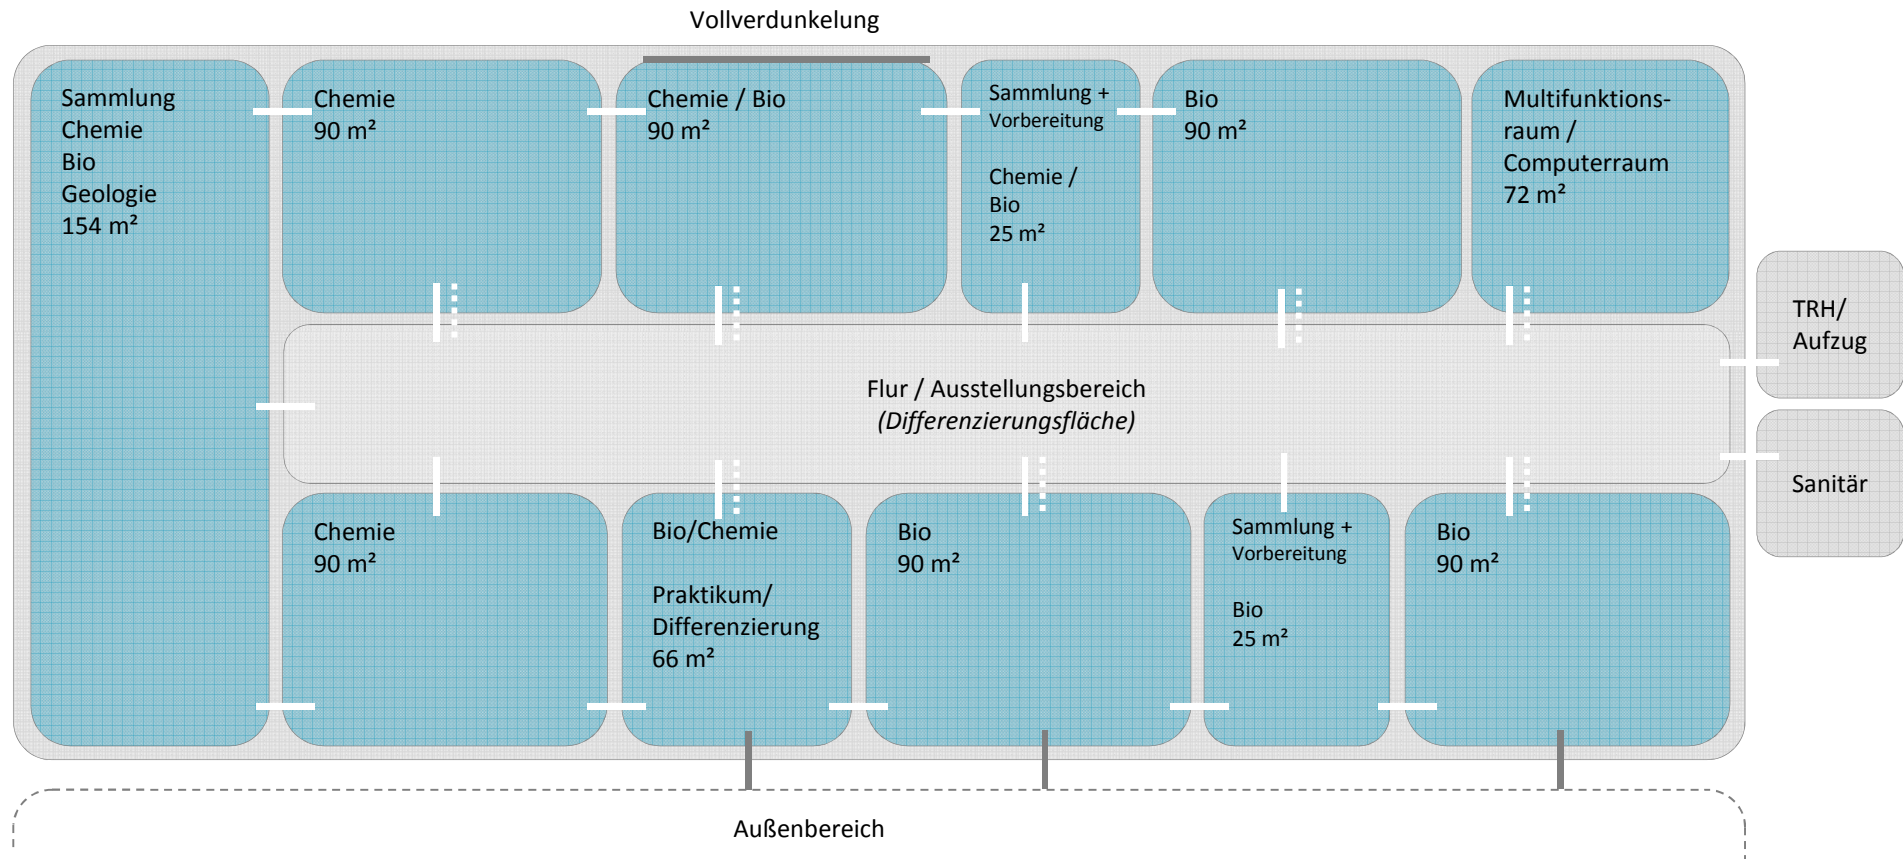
Vollverdunkelung

Sammlung Chemie Bio Geologie 154 m²

Chemie 90 m²

Chemie / Bio 90 m²

Sammlung + Vorbereitung

Chemie / Bio 25 m²

Bio 90 m²

Multifunktionsraum / Computerraum 72 m²

TRH/ Aufzug

Flur / Ausstellungsbereich
*(Differenzierungsfläche)*

Sanitär

Chemie 90 m²

Bio/Chemie

Praktikum/ Differenzierung 66 m²

Bio 90 m²

Sammlung + Vorbereitung

Bio 25 m²

Bio 90 m²

Außenbereich